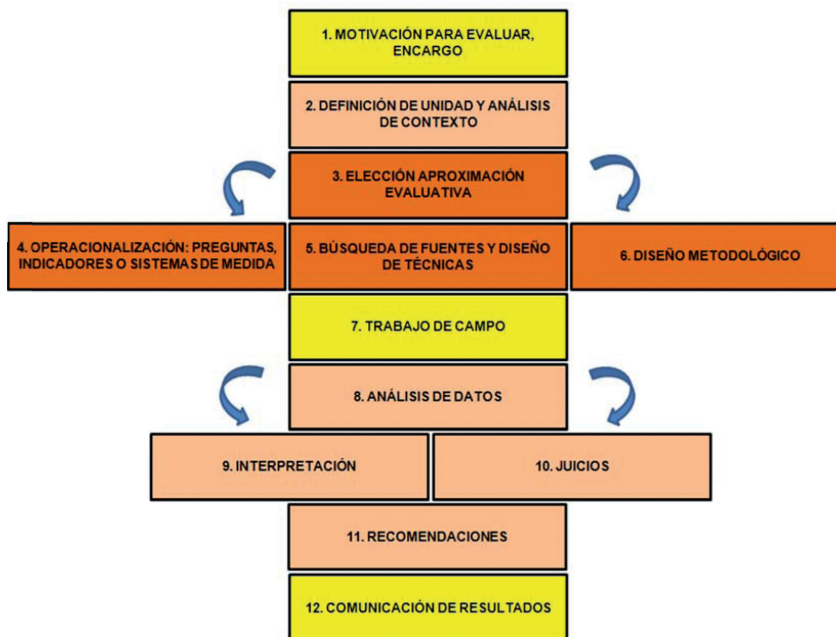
1. MOTIVACIÓN PARA EVALUAR, ENCARGO

2. DEFINICIÓN DE UNIDAD Y ANÁLISIS DE CONTEXTO

3. ELECCIÓN APROXIMACIÓN EVALUATIVA

4. OPERACIONALIZACIÓN: PREGUNTAS, INDICADORES O SISTEMAS DE MEDIDA

5. BÚSQUEDA DE FUENTES Y DISEÑO DE TÉCNICAS

6. DISEÑO METODOLÓGICO

7. TRABAJO DE CAMPO

8. ANÁLISIS DE DATOS

9. INTERPRETACIÓN

10. JUICIOS

11. RECOMENDACIONES

12. COMUNICACIÓN DE RESULTADOS